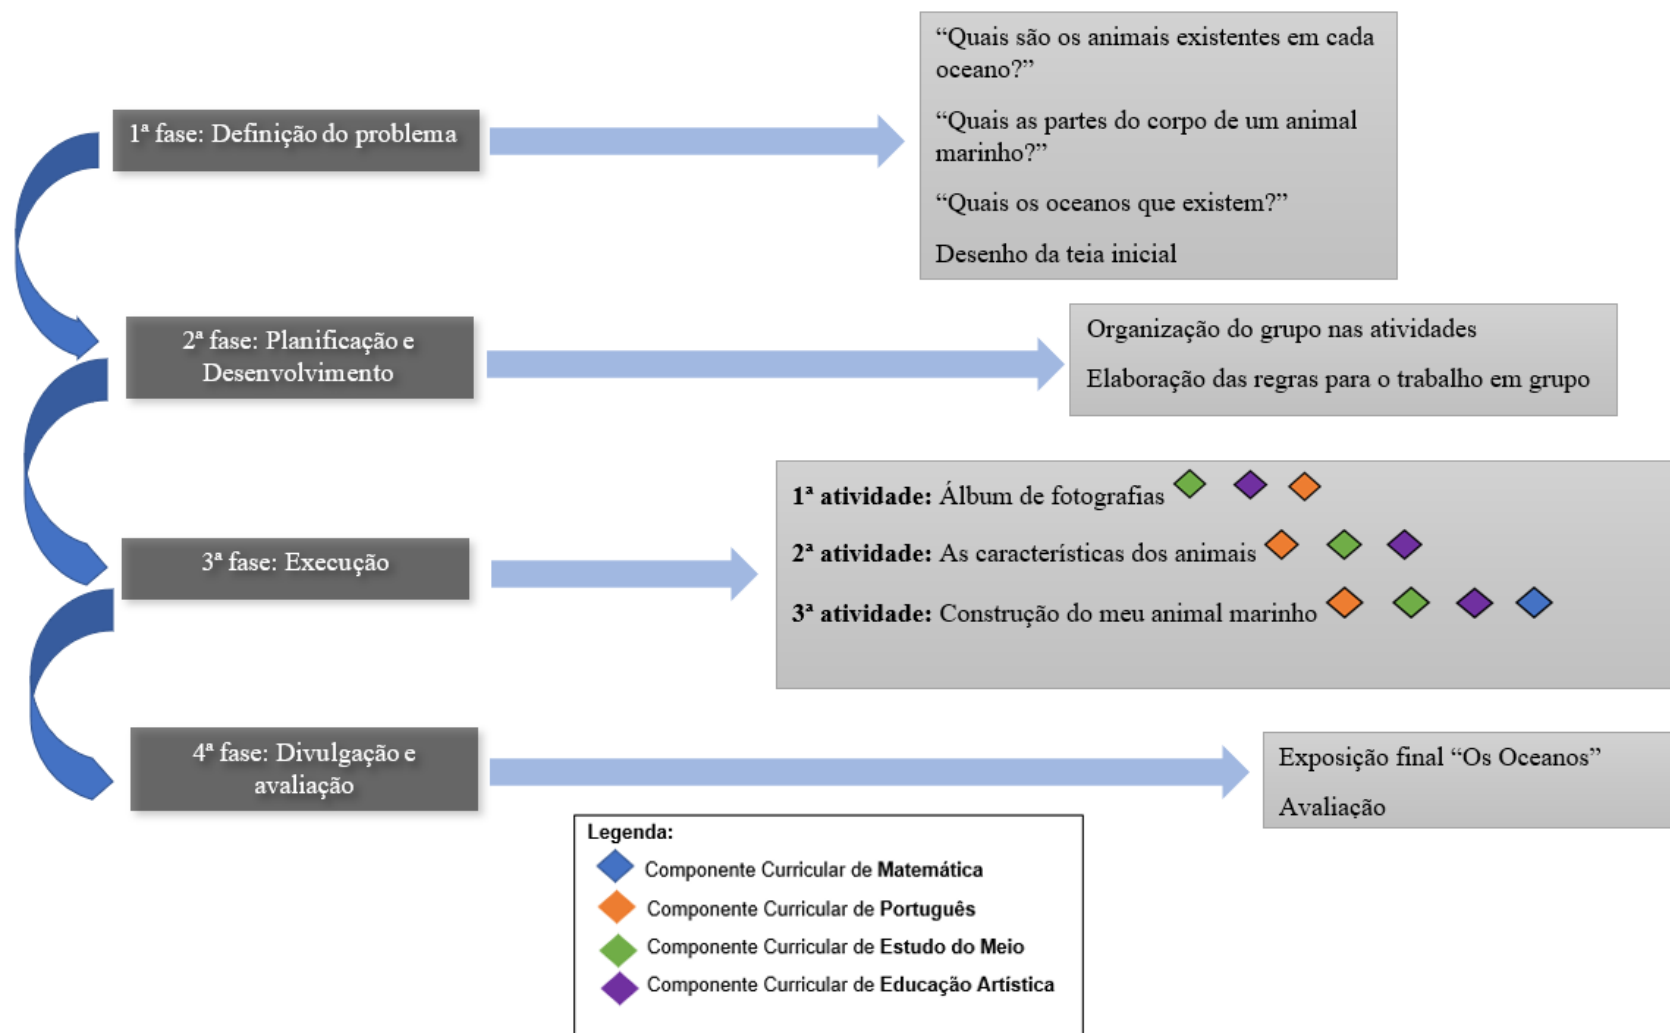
1ª fase: Definição do problema

"Quais são os animais existentes em cada oceano?"

"Quais as partes do corpo de um animal marinho?"

"Quais os oceanos que existem?"

Desenho da teia inicial

2ª fase: Planificação e Desenvolvimento

Organização do grupo nas atividades

Elaboração das regras para o trabalho em grupo

3ª fase: Execução

**1ª atividade:** Álbum de fotografias

**2ª atividade:** As características dos animais

**3ª atividade:** Construção do meu animal marinho

4ª fase: Divulgação e avaliação

Exposição final "Os Oceanos"

Avaliação

**Legenda:**

Componente Curricular de **Matemática**

Componente Curricular de **Português**

Componente Curricular de **Estudo do Meio**

Componente Curricular de **Educação Artística**